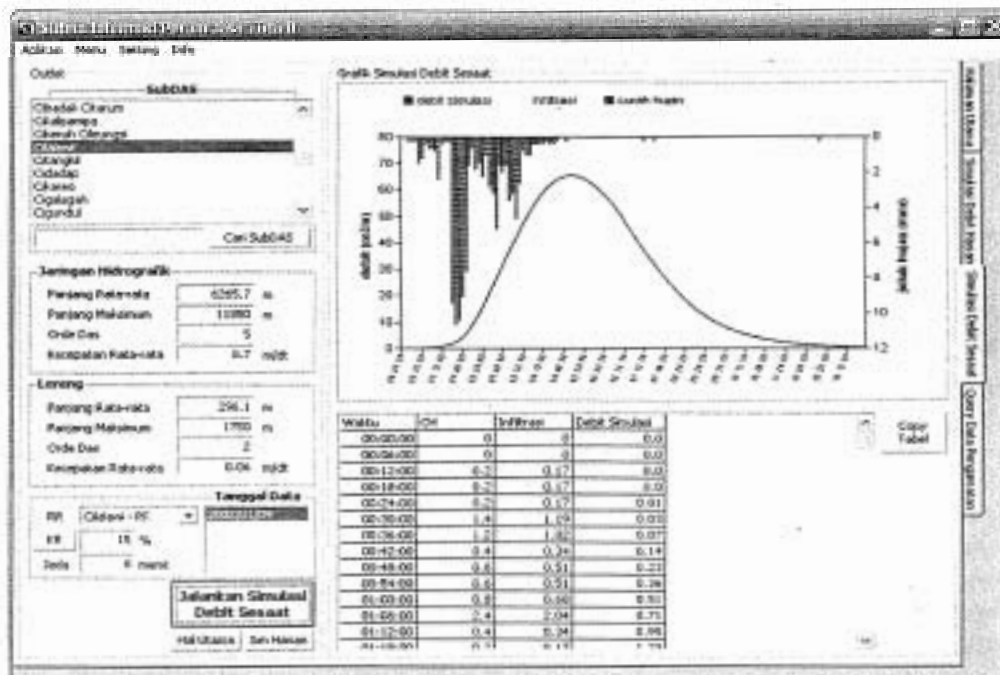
Sistem Informasi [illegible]

Aplikasi Menu Tentang Info

Outlet
SubDAS
Citadak-Cikarum
Cikalapampa
Cikeruh Cileungsi
Cikidang
Cikangkit
Cidadap
Cikareo
Cigalugah
Cigundul

Cari SubDAS

Jaringan Hidrografik
Panjang Rata-rata 6265.7 m
Panjang Maksimum 11080 m
Orde Das 5
Kecepatan Rata-rata 0.7 m/dt

Lereng
Panjang Rata-rata 296.1 m
Panjang Maksimum 1780 m
Orde Das 2
Kecepatan Rata-rata 0.06 m/dt

Tanggal Data
RR Cikidang - PE
KR 15 %
Jeda 6 menit

Jalankan Simulasi Debit Sesaat

Hal Utama Set Masuan

Grafik Simulasi Debit Sesaat
debit simulasi Infiltrasi curah hujan

80 70 60 50 40 30 20 10 0
0 2 4 6 8 10 12
debit (m3/dt)
curah hujan (mm)

| Waktu | CH | Infiltrasi | Debit Simulasi |
|---|---|---|---|
| 00:00:00 | 0 | 0 | 0.0 |
| 00:06:00 | 0 | 0 | 0.0 |
| 00:12:00 | 0.2 | 0.17 | 0.0 |
| 00:18:00 | 0.2 | 0.17 | 0.0 |
| 00:24:00 | 0.2 | 0.17 | 0.01 |
| 00:30:00 | 1.4 | 1.19 | 0.03 |
| 00:36:00 | 1.2 | 1.02 | 0.07 |
| 00:42:00 | 0.4 | 0.34 | 0.14 |
| 00:48:00 | 0.6 | 0.51 | 0.23 |
| 00:54:00 | 0.6 | 0.51 | 0.36 |
| 01:00:00 | 0.8 | 0.68 | 0.51 |
| 01:06:00 | 2.4 | 2.04 | 0.71 |
| 01:12:00 | 0.4 | 0.34 | 0.96 |
| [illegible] | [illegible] | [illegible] | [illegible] |

Copy Tabel

Informasi Umum | Simulasi Debit Harian | Simulasi Debit Sesaat | Query Data Pengamatan